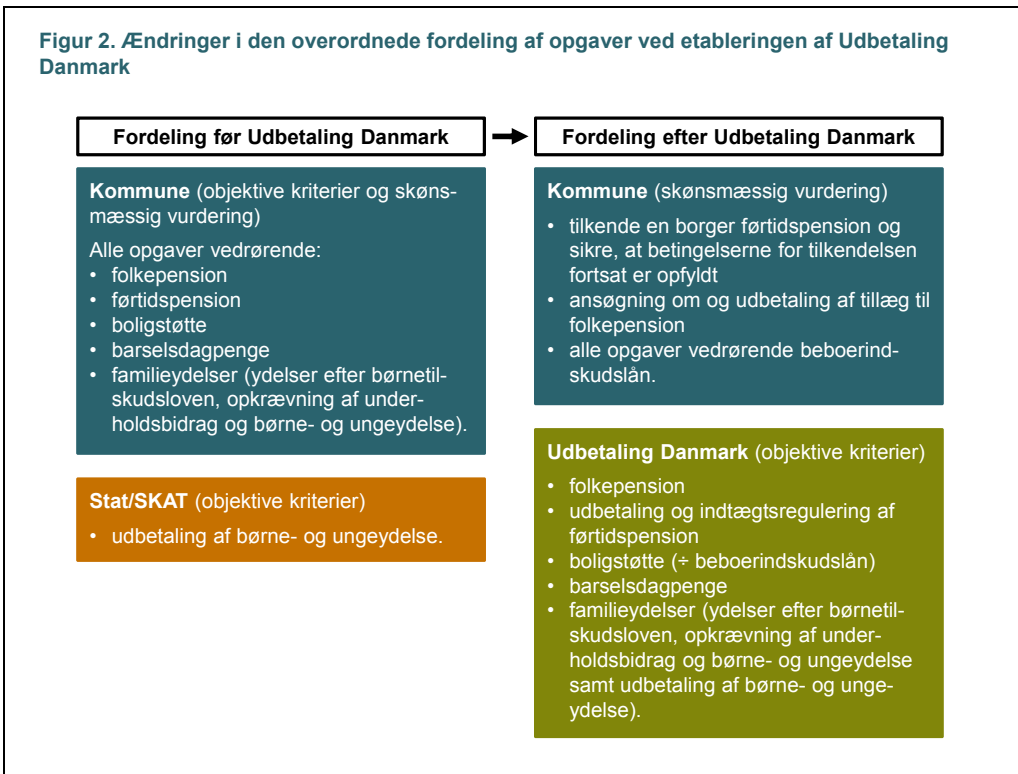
Figur 2. Ændringer i den overordnede fordeling af opgaver ved etableringen af Udbetaling Danmark

Fordeling før Udbetaling Danmark

Kommune (objektive kriterier og skønsmæssig vurdering)

Alle opgaver vedrørende:
• folkepension
• førtidspension
• boligstøtte
• barselsdagpenge
• familieydelser (ydelser efter børnetilskudsloven, opkrævning af underholdsbidrag og børne- og ungeydelse).

Stat/SKAT (objektive kriterier)
• udbetaling af børne- og ungeydelse.

Fordeling efter Udbetaling Danmark

Kommune (skønsmæssig vurdering)
• tilkende en borger førtidspension og sikre, at betingelserne for tilkendelsen fortsat er opfyldt
• ansøgning om og udbetaling af tillæg til folkepension
• alle opgaver vedrørende beboerindskudslån.

Udbetaling Danmark (objektive kriterier)
• folkepension
• udbetaling og indtægtsregulering af førtidspension
• boligstøtte (÷ beboerindskudslån)
• barselsdagpenge
• familieydelser (ydelser efter børnetilskudsloven, opkrævning af underholdsbidrag og børne- og ungeydelse samt udbetaling af børne- og ungeydelse).